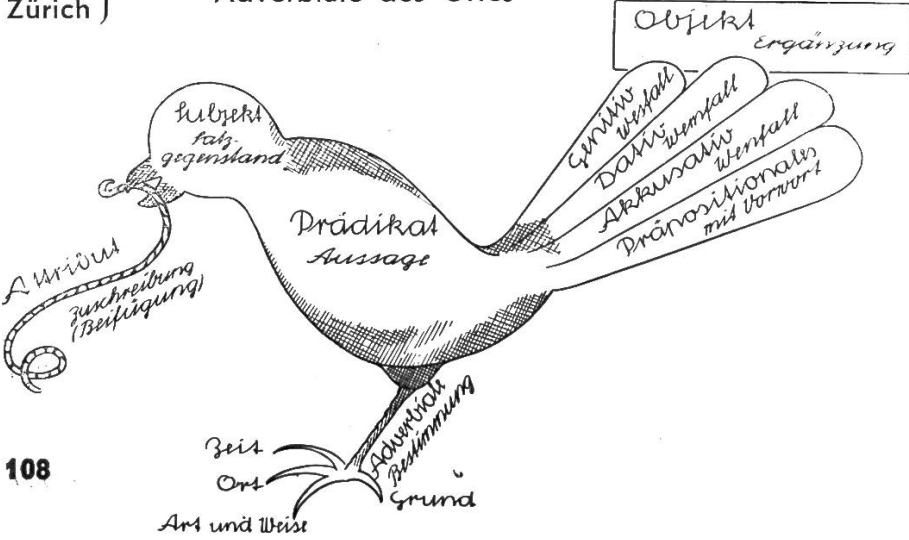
Zürich)

Adverbiale des Ortes

Objekt Ergänzung

Subjekt Satzgegenstand

Genitiv Wesfall

Dativ Wemfall

Akkusativ Wenfall

Präpositionales mit Vorwort

Prädikat Aussage

Attribut Zuschreibung (Beifügung)

Adverbiale Bestimmung

Zeit

Ort

Art und Weise

Grund

108